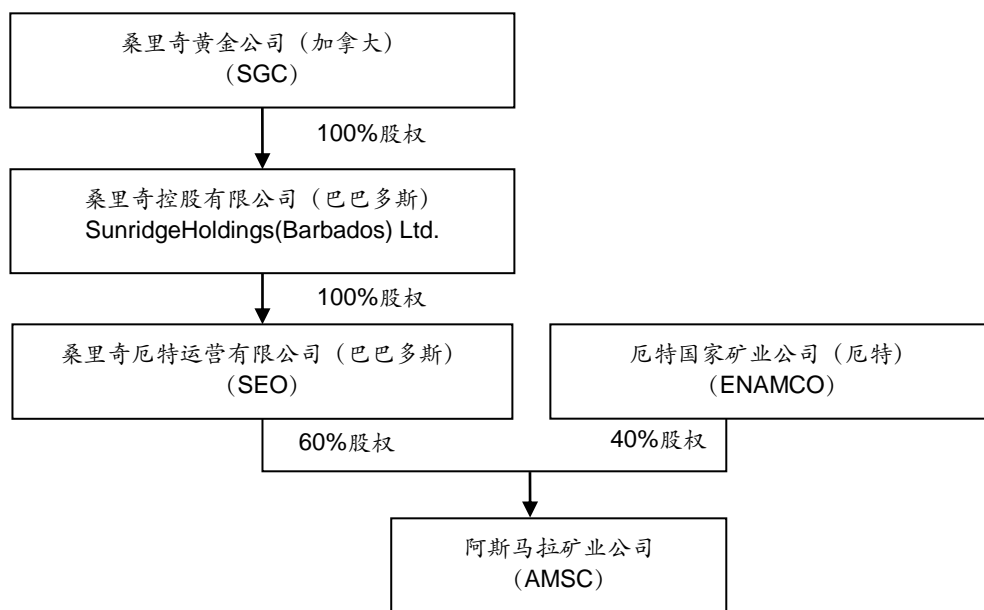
桑里奇黄金公司（加拿大）
（SGC）

100%股权

桑里奇控股有限公司（巴巴多斯）
SunridgeHoldings(Barbados) Ltd.

100%股权

桑里奇厄特运营有限公司（巴巴多斯）
（SEO）

厄特国家矿业公司（厄特）
（ENAMCO）

60%股权

40%股权

阿斯马拉矿业公司
（AMSC）